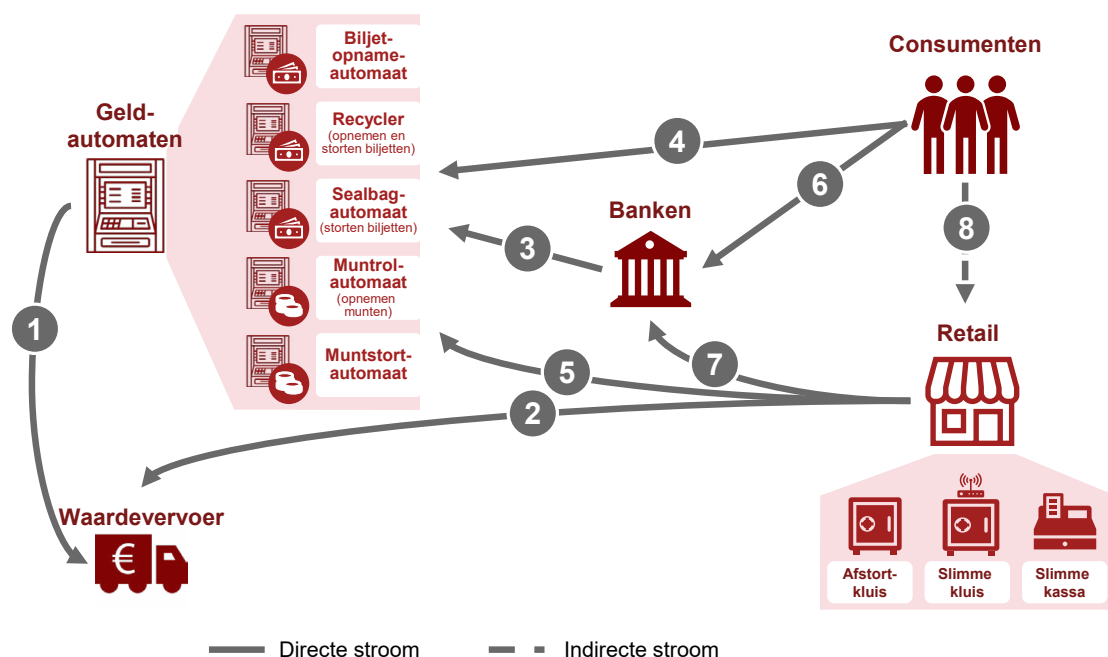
Geldautomaten

Biljetopnameautomaat

Recycler
(opnemen en storten biljetten)

Sealbagautomaat
(storten biljetten)

Muntrolautomaat
(opnemen munten)

Muntstortautomaat

Consumenten

Banken

Retail

Waardevervoer

1

2

3

4

5

6

7

8

Afstortkluis

Slimme kluis

Slimme kassa

Directe stroom

Indirecte stroom